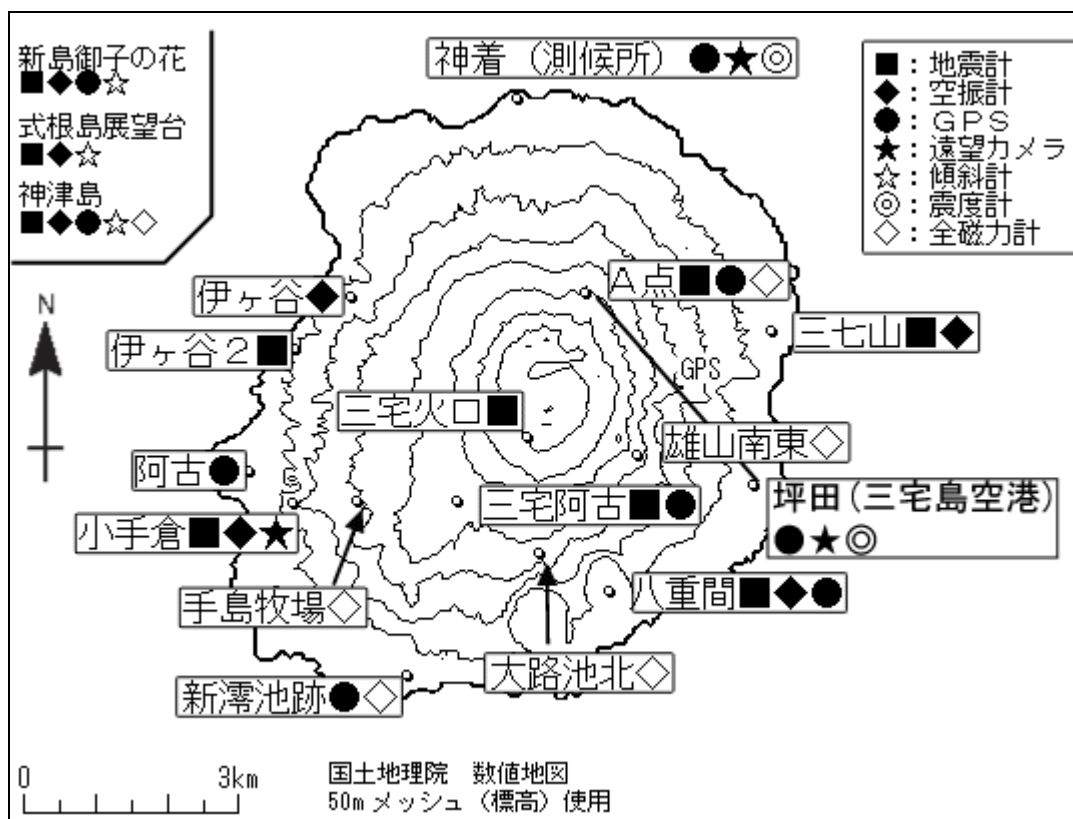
新島御子の花
■◆●☆

式根島展望台
■◆☆

神津島
■◆●☆◇

神着（測候所）●★◎

■：地震計
◆：空振計
●：ＧＰＳ
★：遠望カメラ
☆：傾斜計
◎：震度計
◇：全磁力計

N

伊ヶ谷◆

伊ヶ谷２■

Ａ点■●◇

三七山■◆

GPS

三宅火口■

雄山南東◇

阿古●

坪田（三宅島空港）
●★◎

三宅阿古■●

小手倉■◆★

手島牧場◇

八重間■◆●

大路池北◇

新澪池跡●◇

0　3km

国土地理院　数値地図
50mメッシュ（標高）使用